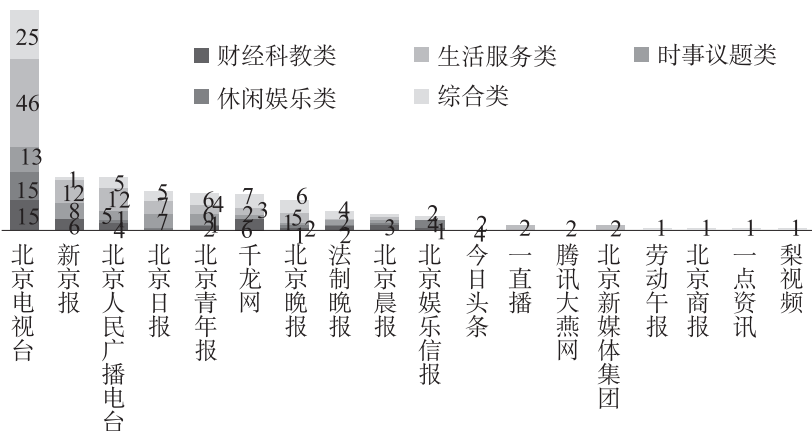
财经科教类
生活服务类
时事议题类
休闲娱乐类
综合类

25
46
13
15
15
北京电视台

1
12
8
6
新京报

5
12
5
1
4
北京人民广播电台

5
7
7
北京日报

6
4
6
2
北京青年报

7
2
3
6
千龙网

6
15
1
2
北京晚报

4
2
2
法制晚报

3
北京晨报

2
4
1
北京娱乐信报

2
4
今日头条

2
一直播

2
腾讯大燕网

2
北京新媒体集团

1
劳动午报

1
北京商报

1
一点资讯

1
梨视频